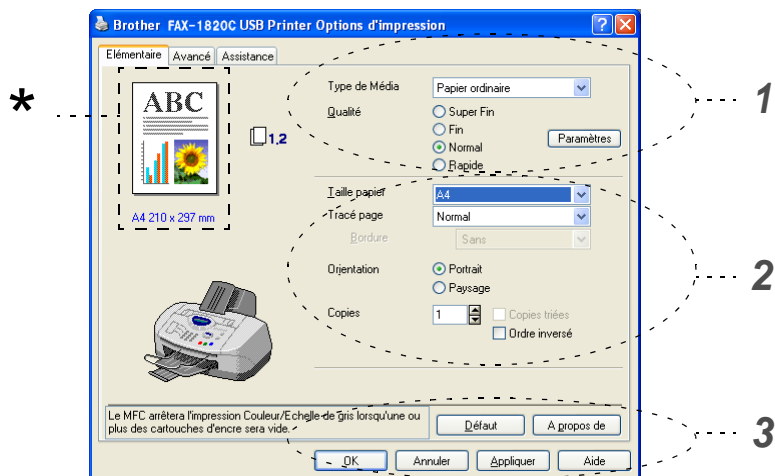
Brother FAX-1820C USB Printer Options d'impression

Elémentaire | Avancé | Assistance

*

ABC

A4 210 x 297 mm

1,2

Type de Média | Papier ordinaire
Qualité
Super Fin
Fin
Normal
Rapide
Paramètres

1

Taille papier | A4
Tracé page | Normal
Bordure | Sans
Orientation
Portrait
Paysage
Copies | 1
Copies triées
Ordre inversé

2

Le MFC arrêtera l'impression Couleur/Echelle de gris lorsqu'une ou plus des cartouches d'encre sera vide.

Défaut | A propos de

3

OK | Annuler | Appliquer | Aide